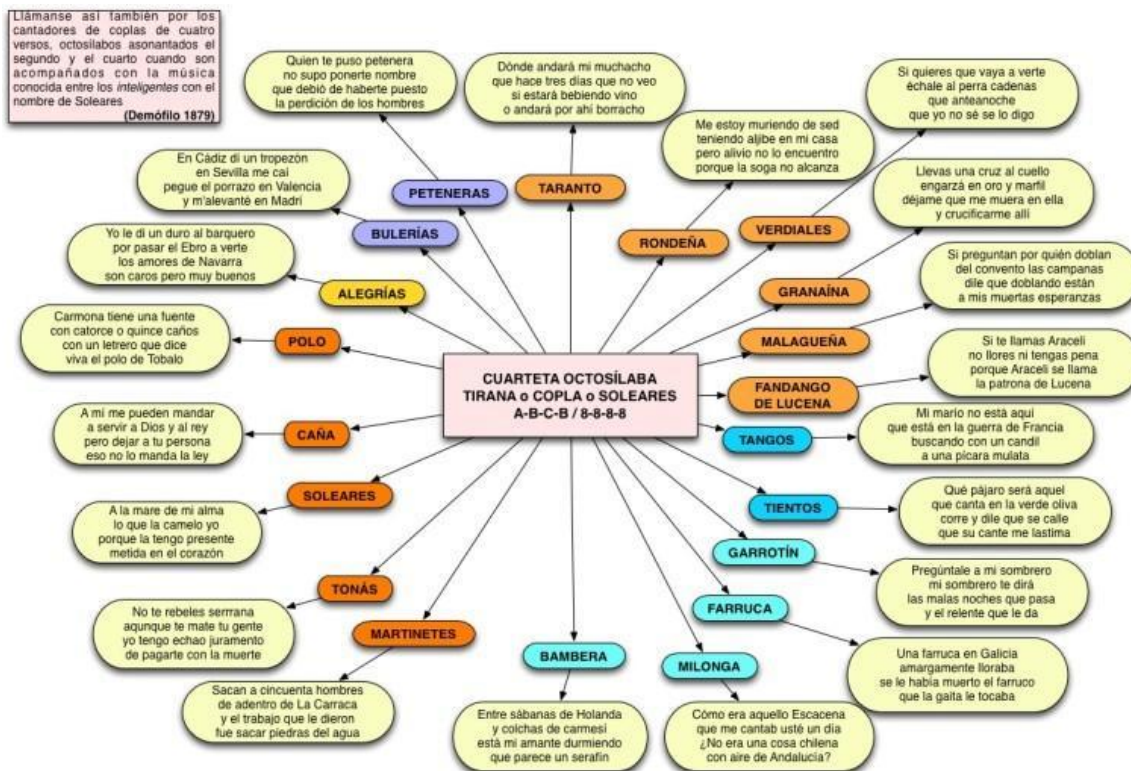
Llámanse así también por los cantadores de coplas de cuatro versos, octosílabos asonantados el segundo y el cuarto cuando son acompañados con la música conocida entre los *inteligentes* con el nombre de Soleares
(Demófilo 1879)

Quien te puso petenera
no supo ponerte nombre
que debió de haberte puesto
la perdición de los hombres

Dónde andará mi muchacho
que hace tres días que no veo
si estará bebiendo vino
o andará por ahí borracho

Si quieres que vaya a verte
échale al perra cadenas
que anteanoche
que yo no sé se lo digo

Me estoy muriendo de sed
teniendo aljibe en mi casa
pero alivio no lo encuentro
porque la soga no alcanza

En Cádiz di un tropezón
en Sevilla me caí
pegue el porrazo en Valencia
y m'alevanté en Madrí

PETENERAS

TARANTO

Llevas una cruz al cuello
engarzá en oro y marfil
déjame que me muera en ella
y crucificarme allí

BULERÍAS

RONDEÑA

VERDIALES

Yo le di un duro al barquero
por pasar el Ebro a verte
los amores de Navarra
son caros pero muy buenos

Si preguntan por quién doblan
del convento las campanas
dile que doblando están
a mis muertas esperanzas

ALEGRÍAS

GRANAÍNA

Carmona tiene una fuente
con catorce o quince caños
con un letrero que dice
viva el polo de Tobalo

POLO

MALAGUEÑA

Si te llamas Araceli
no llores ni tengas pena
porque Araceli se llama
la patrona de Lucena

CUARTETA OCTOSÍLABA
TIRANA o COPLA o SOLEARES
A-B-C-B / 8-8-8-8

FANDANGO DE LUCENA

A mí me pueden mandar
a servir a Dios y al rey
pero dejar a tu persona
eso no lo manda la ley

CAÑA

TANGOS

Mi mario no está aquí
que está en la guerra de Francia
buscando con un candil
a una pícara mulata

SOLEARES

TIENTOS

Qué pájaro será aquel
que canta en la verde oliva
corre y dile que se calle
que su cante me lastima

A la mare de mi alma
lo que la camelo yo
porque la tengo presente
metida en el corazón

GARROTÍN

Pregúntale a mi sombrero
mi sombrero te dirá
las malas noches que pasa
y el relente que le da

TONÁS

FARRUCA

No te rebeles serrrana
aqunque te mate tu gente
yo tengo echao juramento
de pagarte con la muerte

MARTINETES

BAMBERA

MILONGA

Una farruca en Galicia
amargamente lloraba
se le había muerto el farruco
que la gaita le tocaba

Sacan a cincuenta hombres
de adentro de La Carraca
y el trabajo que le dieron
fue sacar piedras del agua

Entre sábanas de Holanda
y colchas de carmesí
está mi amante durmiendo
que parece un serafín

Cómo era aquello Escacena
que me cantab usté un día
¿No era una cosa chilena
con aire de Andalucía?